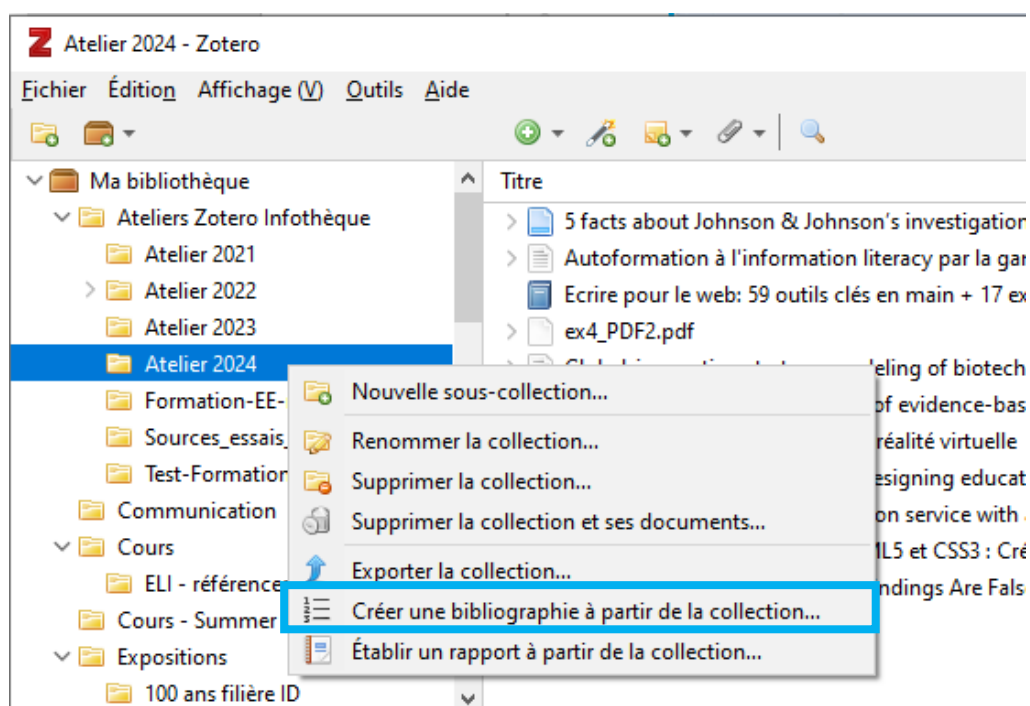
Atelier 2024 - Zotero

Fichier Édition Affichage (V) Outils Aide

Ma bibliothèque
Ateliers Zotero Infothèque
Atelier 2021
Atelier 2022
Atelier 2023
Atelier 2024
Formation-EE-
Sources_essais_
Test-Formation
Communication
Cours
ELI - référence
Cours - Summer
Expositions
100 ans filière ID

Titre
5 facts about Johnson & Johnson's investigation
Autoformation à l'information literacy par la ga
Ecrire pour le web: 59 outils clés en main + 17 e
ex4_PDF2.pdf
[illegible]eling of biotech
of evidence-bas
réalité virtuelle
esigning educat
on service with
ML5 et CSS3 : Cr
ndings Are Fals

Nouvelle sous-collection...
Renommer la collection...
Supprimer la collection...
Supprimer la collection et ses documents...
Exporter la collection...
Créer une bibliographie à partir de la collection...
Établir un rapport à partir de la collection...